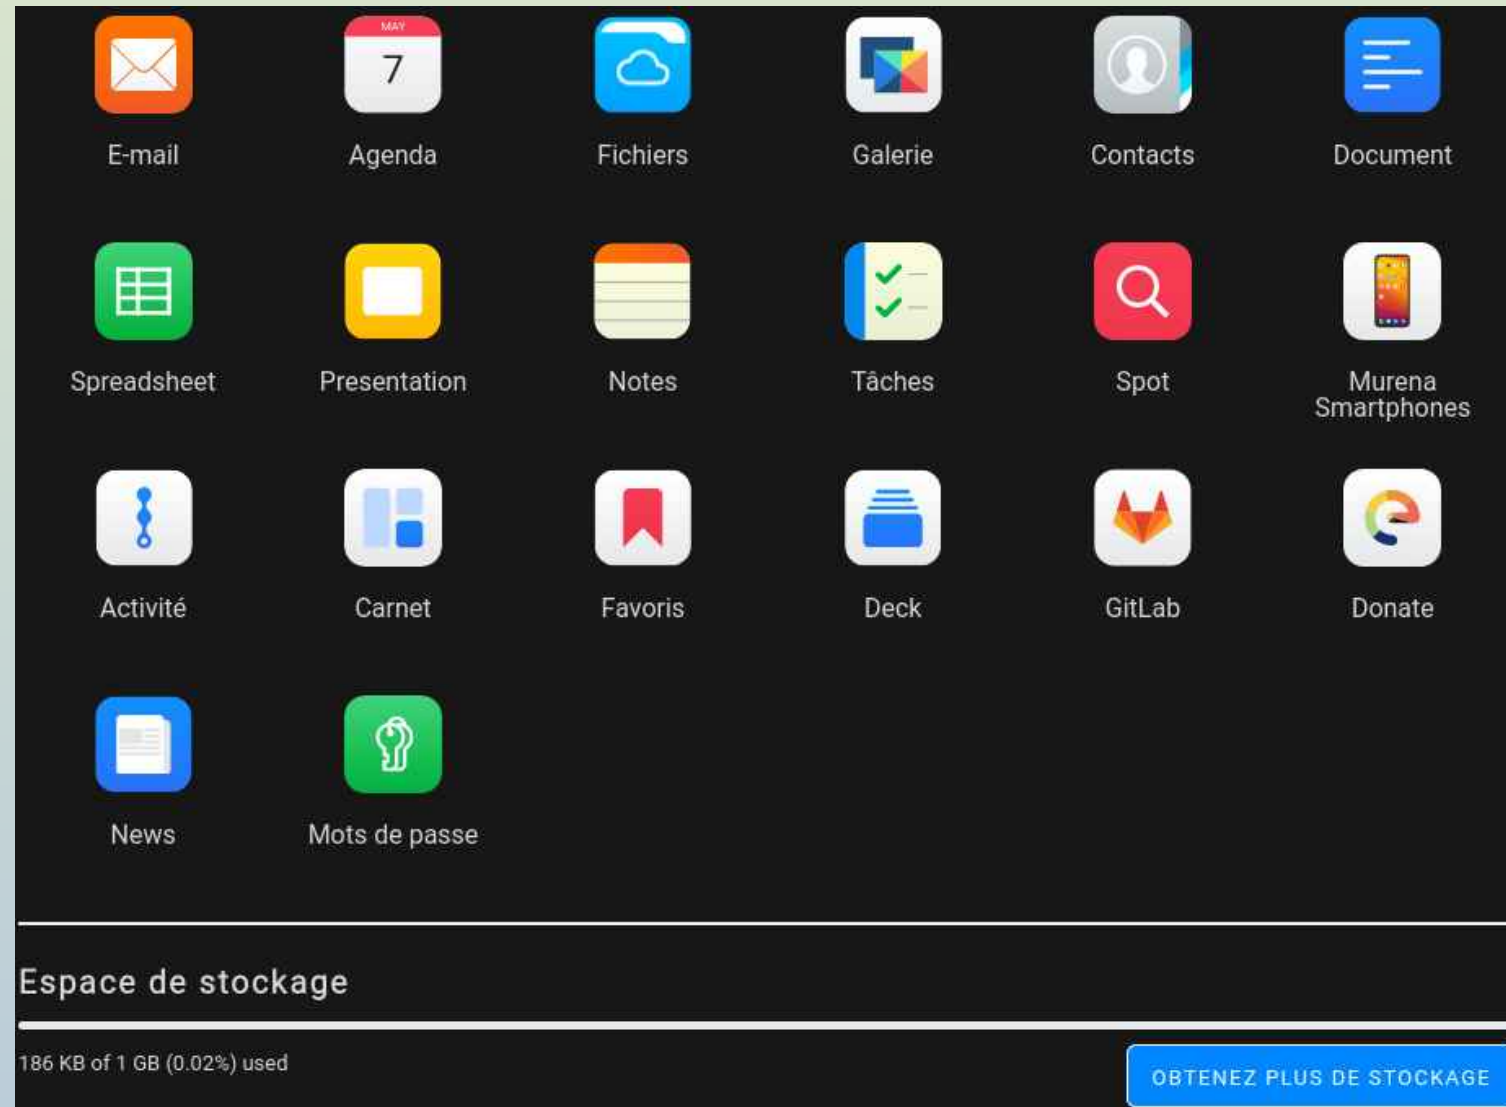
MAY
7

E-mail Agenda Fichiers Galerie Contacts Document

Spreadsheet Presentation Notes Tâches Spot Murena Smartphones

Activité Carnet Favoris Deck GitLab Donate

News Mots de passe

Espace de stockage

186 KB of 1 GB (0.02%) used

OBTENEZ PLUS DE STOCKAGE